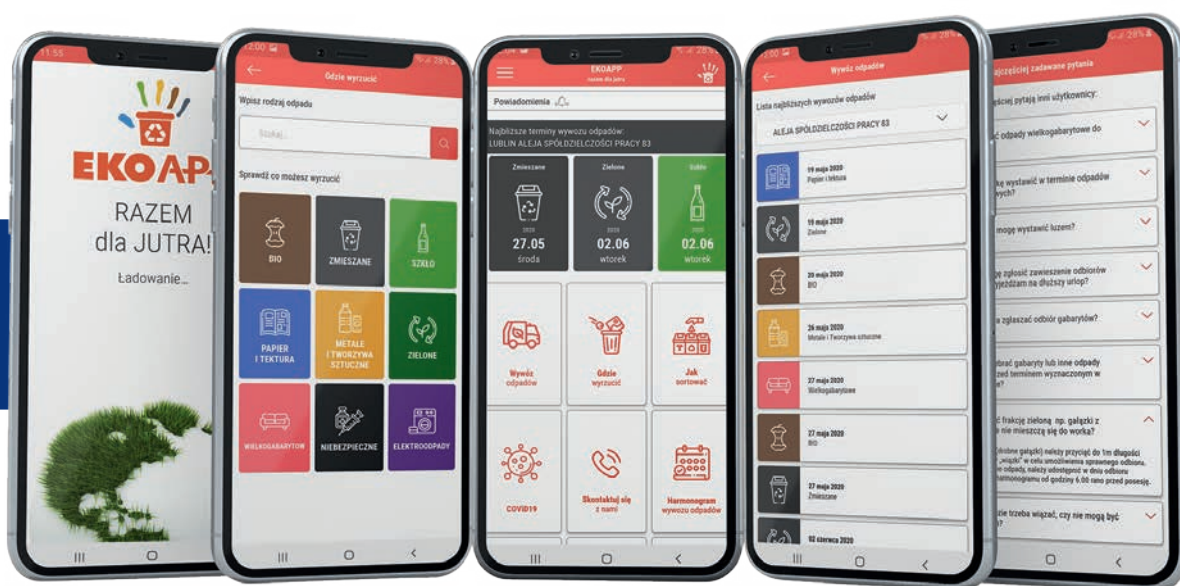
11:55

EKOAP

RAZEM dla JUTRA!

Ładowanie...

12:00

Gdzie wyrzucić

Wpisz rodzaj odpadu

Szukaj...

Sprawdź co możesz wyrzucić

BIO

ZMIESZANE

SZKŁO

PAPIER I TEKTURA

METALE I TWORZYWA SZTUCZNE

ZIELONE

WIELKOGABARYTOWE

NIEBEZPIECZNE

ELEKTROODPADY

EKOAPP
razem dla jutra

Powiadomienia

Najbliższe terminy wywozu odpadów:
LUBLIN ALEJA SPÓŁDZIELCZOŚCI PRACY 83

Zmieszane
2020
27.05
środa

Zielone
2020
02.06
wtorek

Szkło
2020
02.06
wtorek

Wywóz odpadów

Gdzie wyrzucić

Jak sortować

COVID19

Skontaktuj się z nami

Harmonogram wywozu odpadów

Wywóz odpadów

Lista najbliższych wywozów odpadów

ALEJA SPÓŁDZIELCZOŚCI PRACY 83

19 maja 2020
Papier i tektura

19 maja 2020
Zielone

20 maja 2020
BIO

26 maja 2020
Metale i Tworzywa sztuczne

27 maja 2020
Wielkogabarytowe

27 maja 2020
BIO

27 maja 2020
Zmieszane

02 czerwca 2020

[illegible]jczęściej zadawane pytania

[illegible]ęściej pytają inni użytkownicy:

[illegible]ć odpady wielkogabarytowe do

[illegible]kę wystawić w terminie odpadów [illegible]ych?

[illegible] mogę wystawić luzem?

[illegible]ę zgłosić zawieszenie odbiorów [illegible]yjeżdżam na dłuższy urlop?

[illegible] a zgłaszać odbiór gabarytów?

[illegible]ebrać gabaryty lub inne odpady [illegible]zed terminem wyznaczonym w

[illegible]ć frakcję zieloną np. gałązki z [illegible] nie mieszczą się do worka?

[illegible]

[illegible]zie trzeba wiązać, czy nie mogą być